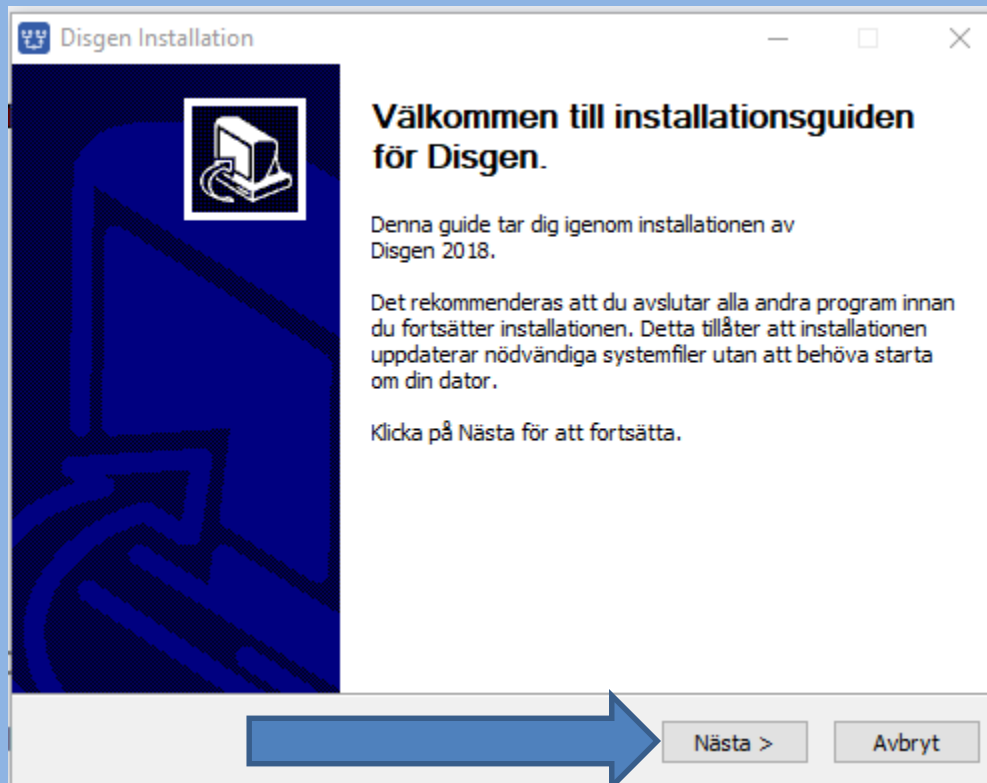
Disgen Installation

Välkommen till installationsguiden för Disgen.

Denna guide tar dig igenom installationen av Disgen 2018.

Det rekommenderas att du avslutar alla andra program innan du fortsätter installationen. Detta tillåter att installationen uppdaterar nödvändiga systemfiler utan att behöva starta om din dator.

Klicka på Nästa för att fortsätta.

Nästa >

Avbryt